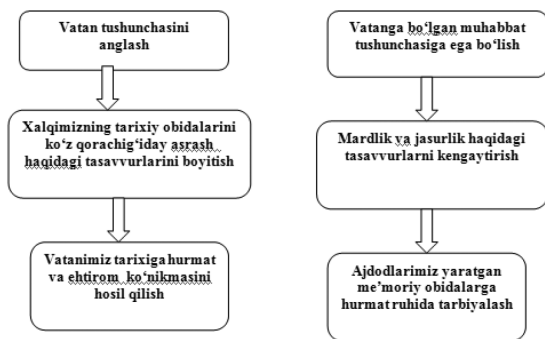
Vatan tushunchasini anglash

Xalqimizning tarixiy obidalarini ko‘z qorachig‘iday asrash haqidagi tasavvurlarini boyitish

Vatanimiz tarixiga hurmat va ehtirom ko‘nikmasini hosil qilish

Vatanga bo‘lgan muhabbat tushunchasiga ega bo‘lish

Mardlik va jasurlik haqidagi tasavvurlarni kengaytirish

Ajdodlarimiz yaratgan me’moriy obidalarga hurmat ruhida tarbiyalash